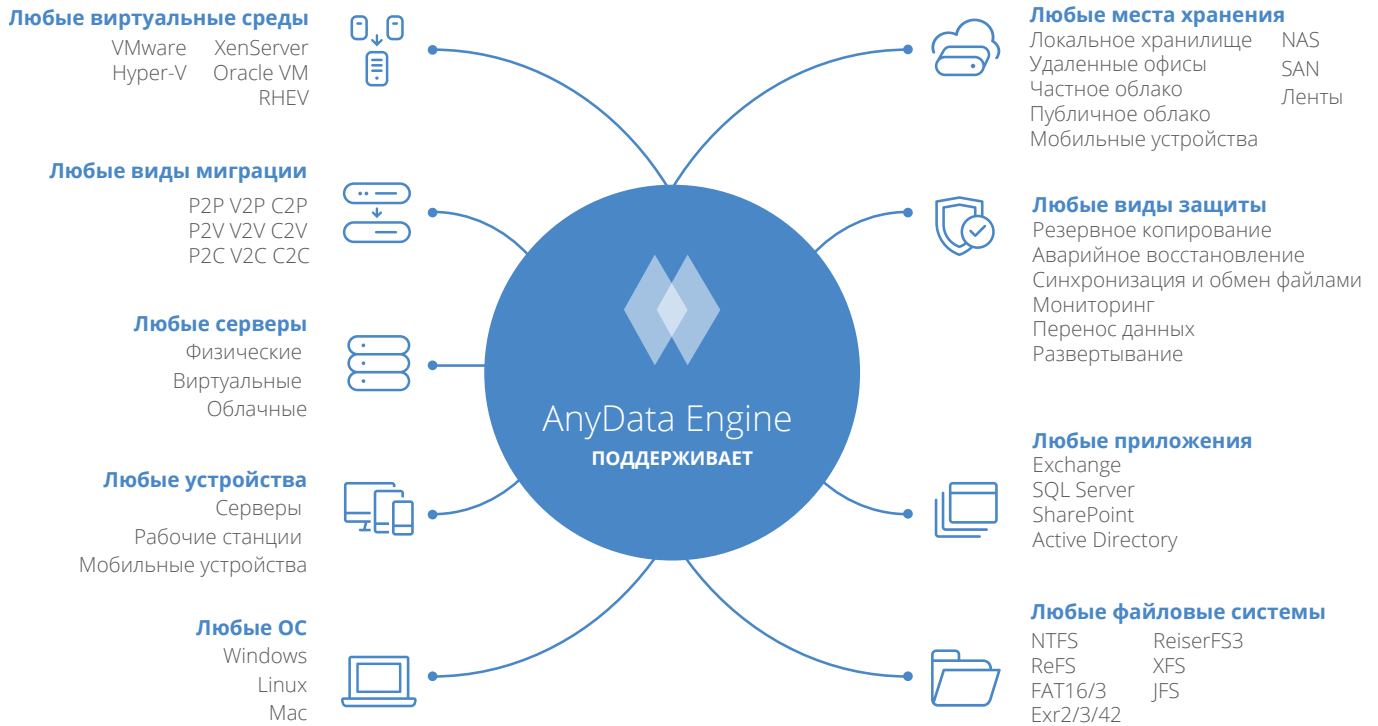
Любые виртуальные среды
VMware XenServer
Hyper-V Oracle VM
RHEV

Любые виды миграции
P2P V2P C2P
P2V V2V C2V
P2C V2C C2C

Любые серверы
Физические
Виртуальные
Облачные

Любые устройства
Серверы
Рабочие станции
Мобильные устройства

Любые ОС
Windows
Linux
Mac

AnyData Engine
ПОДДЕРЖИВАЕТ

Любые места хранения
Локальное хранилище
Удаленные офисы
Частное облако
Публичное облако
Мобильные устройства
NAS
SAN
Ленты

Любые виды защиты
Резервное копирование
Аварийное восстановление
Синхронизация и обмен файлами
Мониторинг
Перенос данных
Развертывание

Любые приложения
Exchange
SQL Server
SharePoint
Active Directory

Любые файловые системы
NTFS
ReFS
FAT16/3
Exr2/3/42
ReiserFS3
XFS
JFS